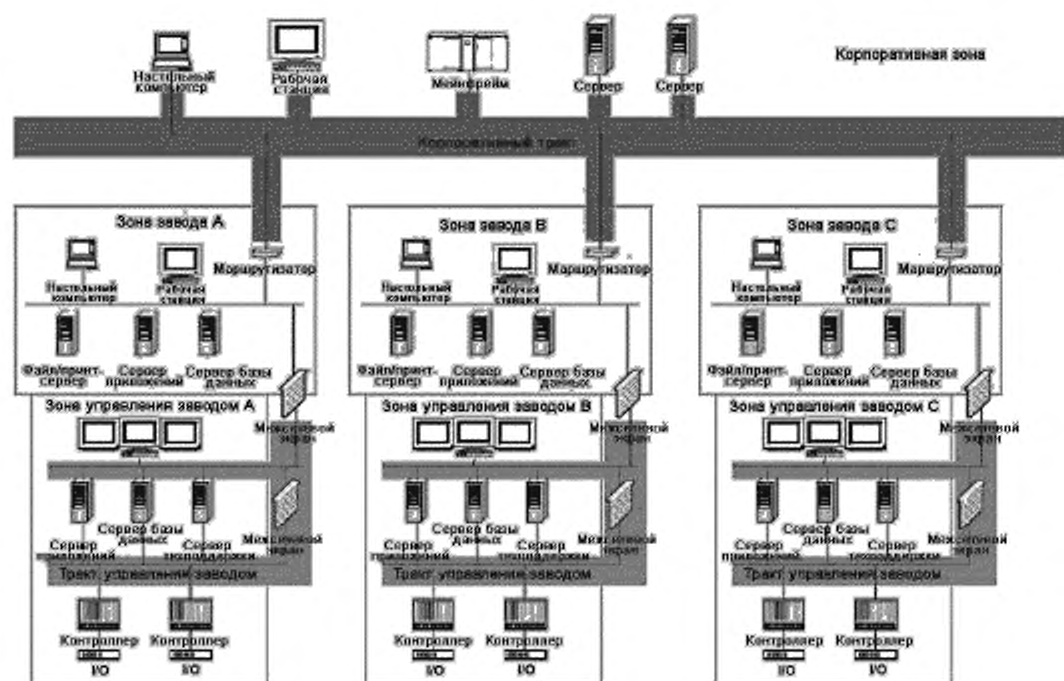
Настольный компьютер

Рабочая станция

Мейнфрейм

Сервер

Сервер

Корпоративная зона

Корпоративный тракт

Зона завода А

Маршрутизатор

Настольный компьютер

Рабочая станция

Файл/принт-сервер

Сервер приложений

Сервер базы данных

Зона управления заводом А

Межсетевой экран

Сервер приложений

Сервер базы данных

Сервер техподдержки

Межсетевой экран

Тракт управления заводом

Контроллер

Контроллер

I/O

I/O

Зона завода В

Маршрутизатор

Настольный компьютер

Рабочая станция

Файл/принт-сервер

Сервер приложений

Сервер базы данных

Зона управления заводом В

Межсетевой экран

Сервер приложений

Сервер базы данных

Сервер техподдержки

Межсетевой экран

Тракт управления заводом

Контроллер

Контроллер

I/O

I/O

Зона завода С

Маршрутизатор

Настольный компьютер

Рабочая станция

Файл/принт-сервер

Сервер приложений

Сервер базы данных

Зона управления заводом С

Межсетевой экран

Сервер приложений

Сервер базы данных

Сервер техподдержки

Межсетевой экран

Тракт управления заводом

Контроллер

Контроллер

I/O

I/O